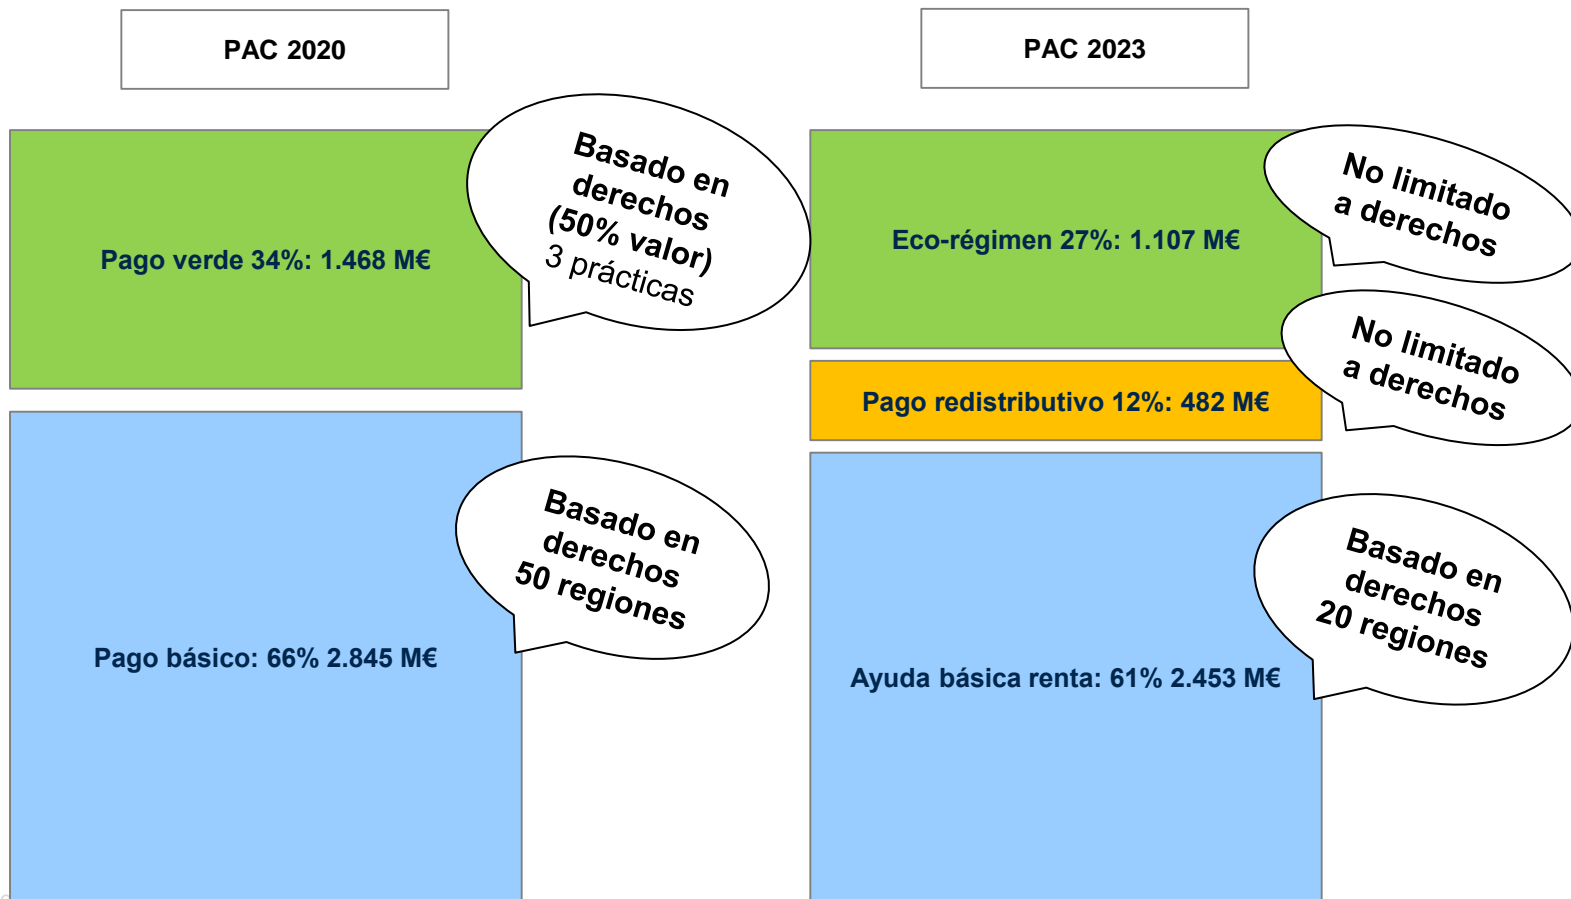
PAC 2020

Pago verde 34%: 1.468 M€

Basado en derechos (50% valor) 3 prácticas

Pago básico: 66% 2.845 M€

Basado en derechos 50 regiones

PAC 2023

Eco-régimen 27%: 1.107 M€

No limitado a derechos

Pago redistributivo 12%: 482 M€

No limitado a derechos

Ayuda básica renta: 61% 2.453 M€

Basado en derechos 20 regiones